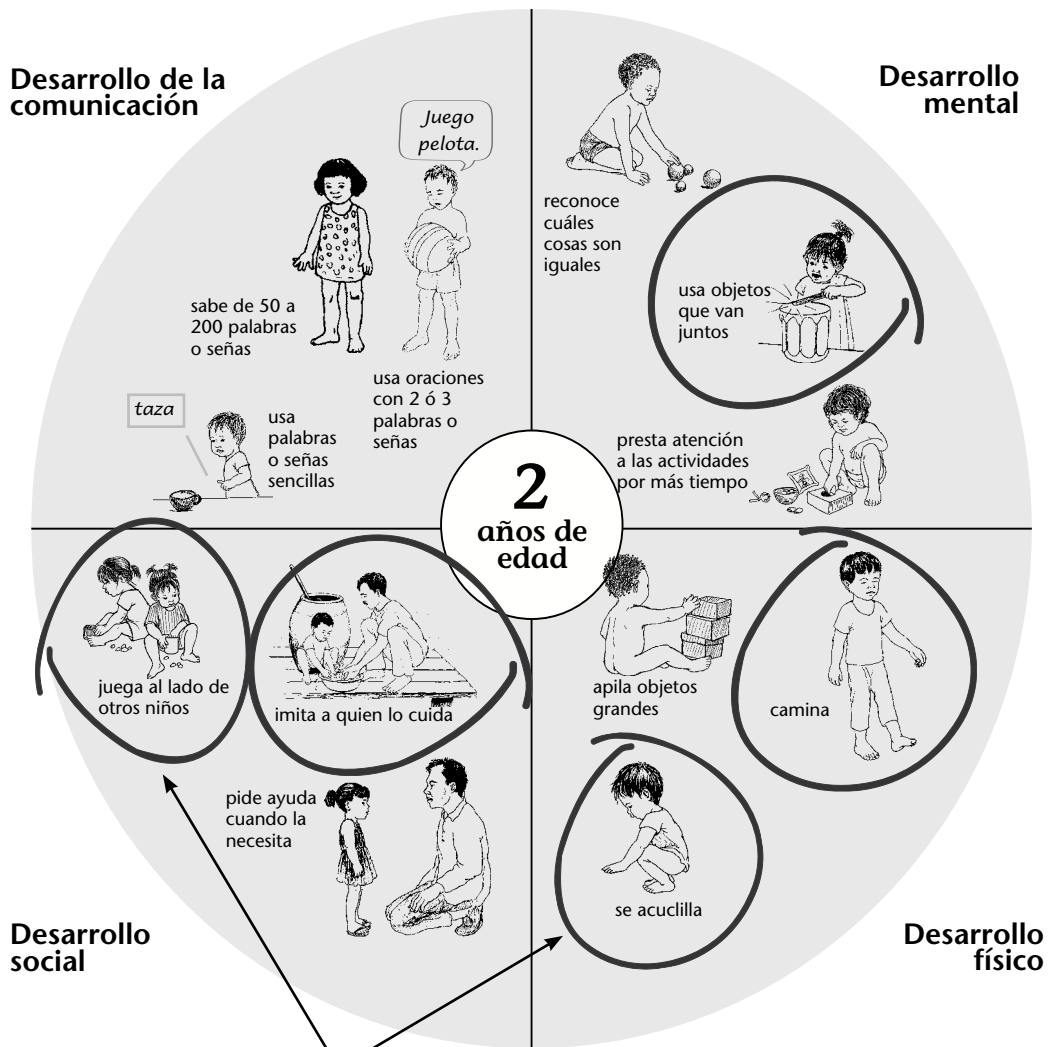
Desarrollo de la comunicación

Juego pelota.

sabe de 50 a 200 palabras o señas

usa oraciones con 2 ó 3 palabras o señas

taza

usa palabras o señas sencillas

Desarrollo mental

reconoce cuáles cosas son iguales

usa objetos que van juntos

presta atención a las actividades por más tiempo

2
años de edad

juega al lado de otros niños

imita a quien lo cuida

pide ayuda cuando la necesita

Desarrollo social

apila objetos grandes

camina

se acuclilla

Desarrollo físico